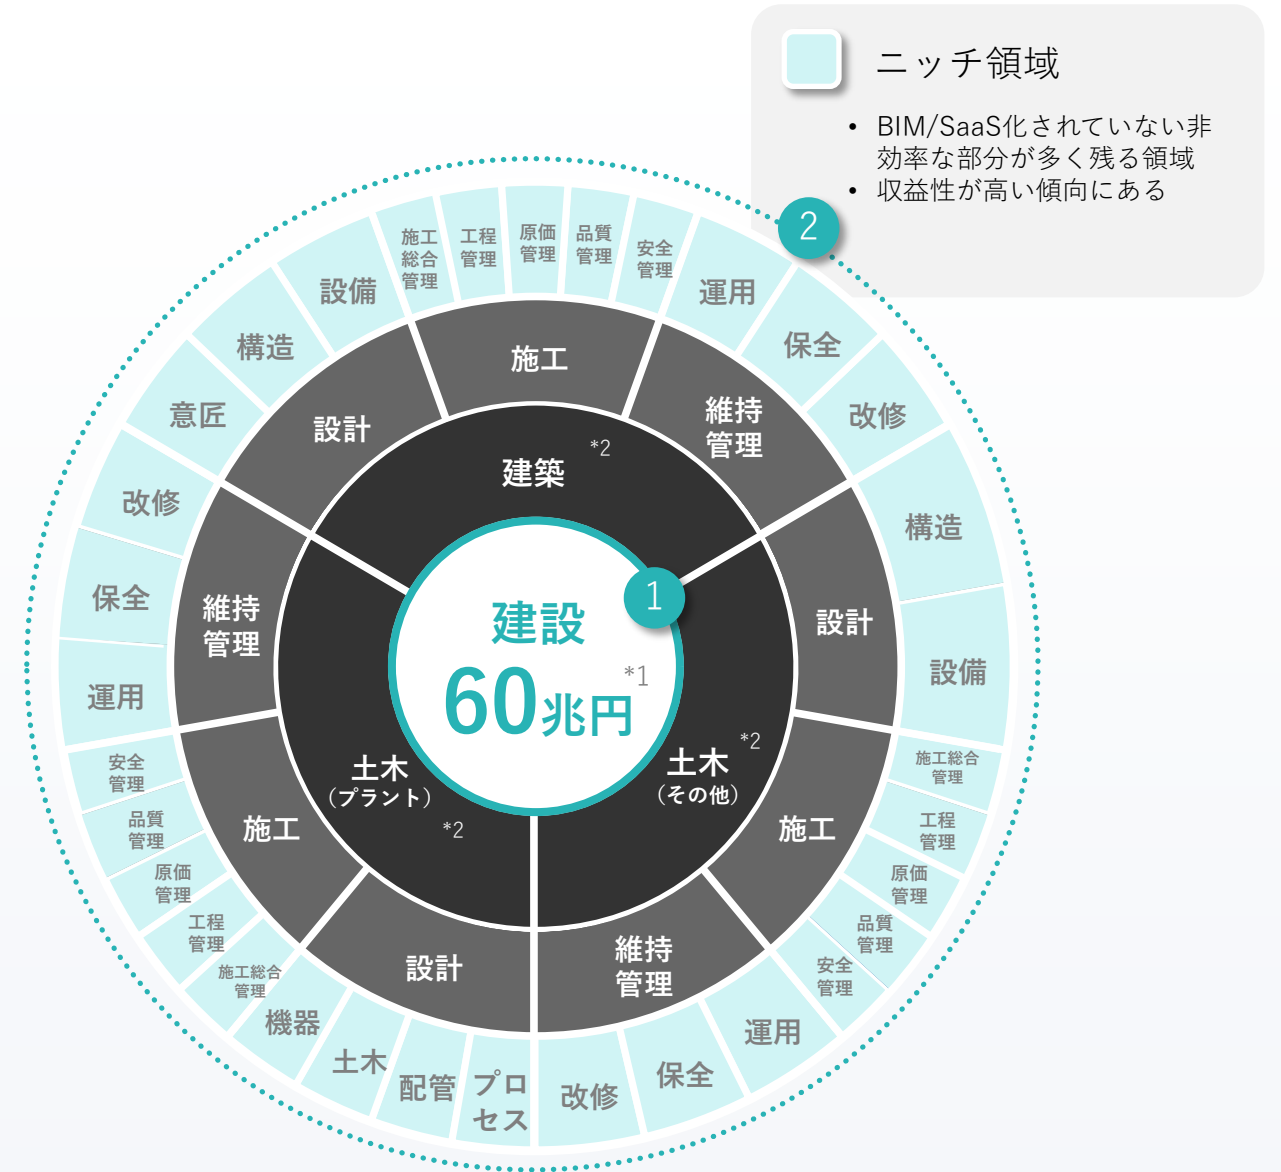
ニッチ領域

• BIM/SaaS化されていない非効率な部分が多く残る領域
• 収益性が高い傾向にある

2

建設
60兆円
*1

1

建築 *2
土木（その他） *2
土木（プラント） *2

施工
維持管理
設計
施工
維持管理
設計
施工
維持管理
設計

施工総合管理
工程管理
原価管理
品質管理
安全管理
運用
保全
改修
構造
設備
施工総合管理
工程管理
原価管理
品質管理
安全管理
運用
保全
改修
プロセス
配管
土木
機器
施工総合管理
工程管理
原価管理
品質管理
安全管理
運用
保全
改修
意匠
構造
設備